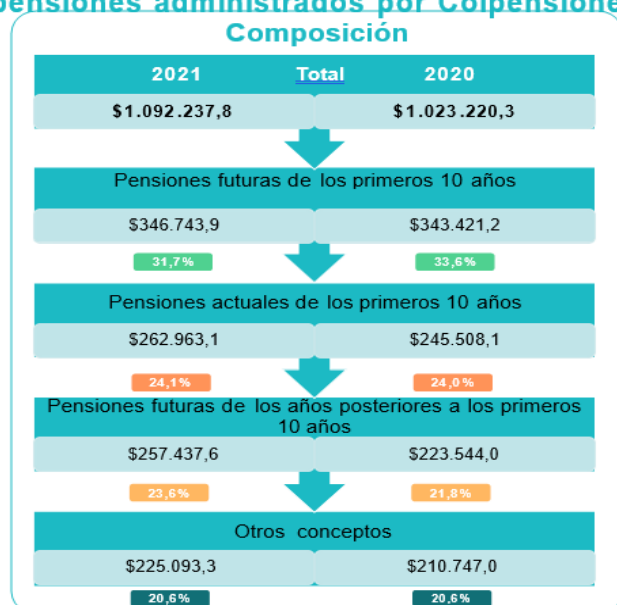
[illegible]ensiones administrados por Colpensione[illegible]
Composición

2021 Total 2020

$1.092.237,8 $1.023.220,3

Pensiones futuras de los primeros 10 años

$346.743,9 $343.421,2

31,7% 33,6%

Pensiones actuales de los primeros 10 años

$262.963,1 $245.508,1

24,1% 24,0%

Pensiones futuras de los años posteriores a los primeros 10 años

$257.437,6 $223.544,0

23,6% 21,8%

Otros conceptos

$225.093,3 $210.747,0

20,6% 20,6%